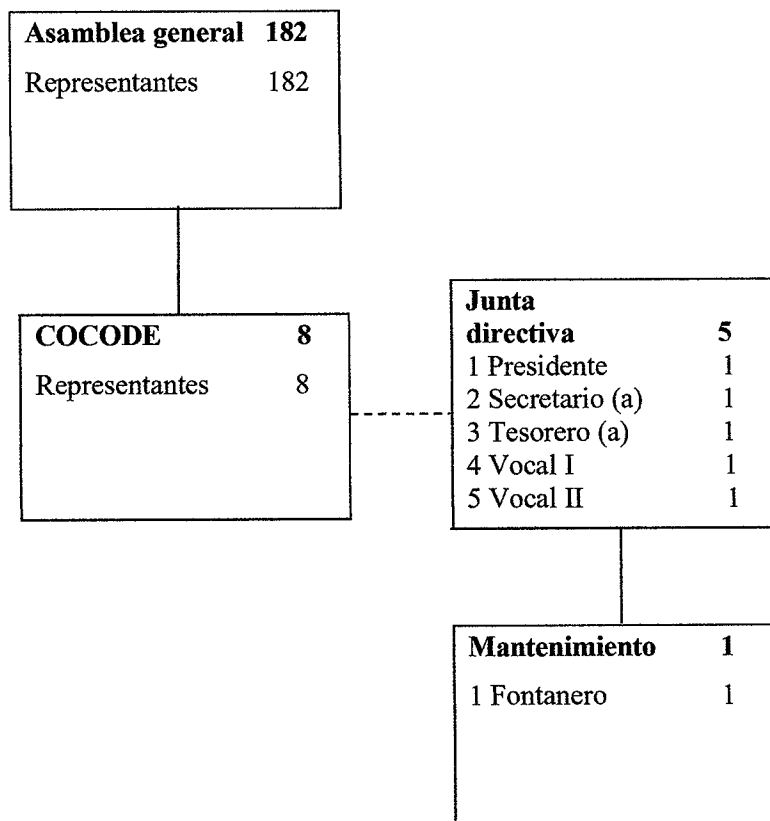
**Asamblea general 182**
Representantes 182

**COCODE 8**
Representantes 8

**Junta directiva 5**
1 Presidente 1
2 Secretario (a) 1
3 Tesorero (a) 1
4 Vocal I 1
5 Vocal II 1

**Mantenimiento 1**
1 Fontanero 1